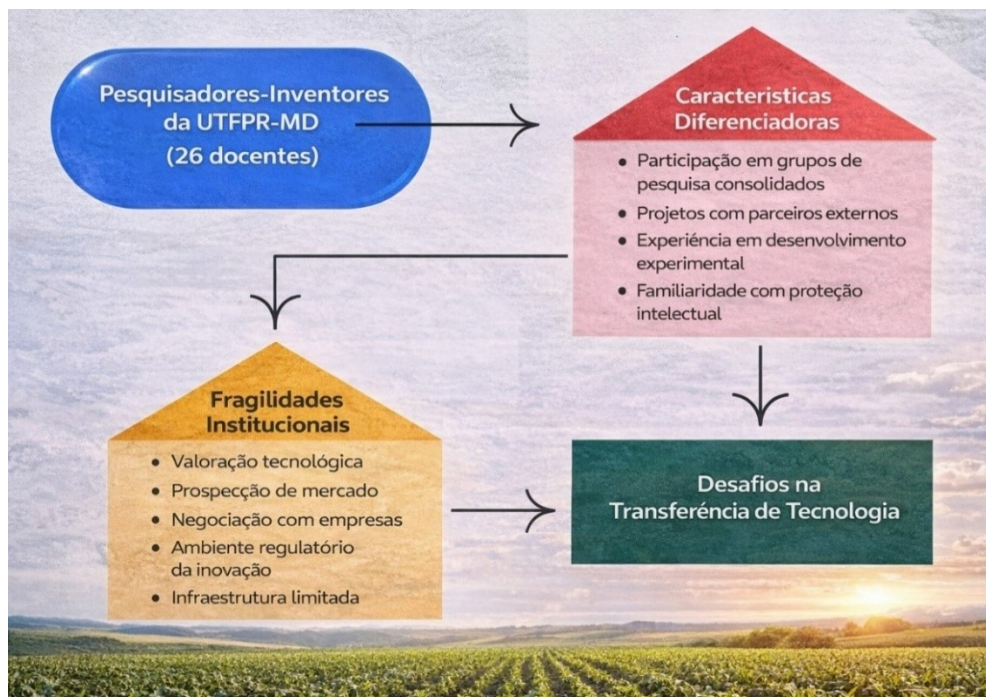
Pesquisadores-Inventores da UTFPR-MD (26 docentes)

Caracteristicas Diferenciadoras

- Participação em grupos de pesquisa consolidados
- Projetos com parceiros externos
- Experiência em desenvolvimento experimental
- Familiaridade com proteção intelectual

Fragilidades Institucionais

- Valoração tecnológica
- Prospecção de mercado
- Negociação com empresas
- Ambiente regulatório da inovação
- Infraestrutura limitada

Desafios na Transferência de Tecnologia